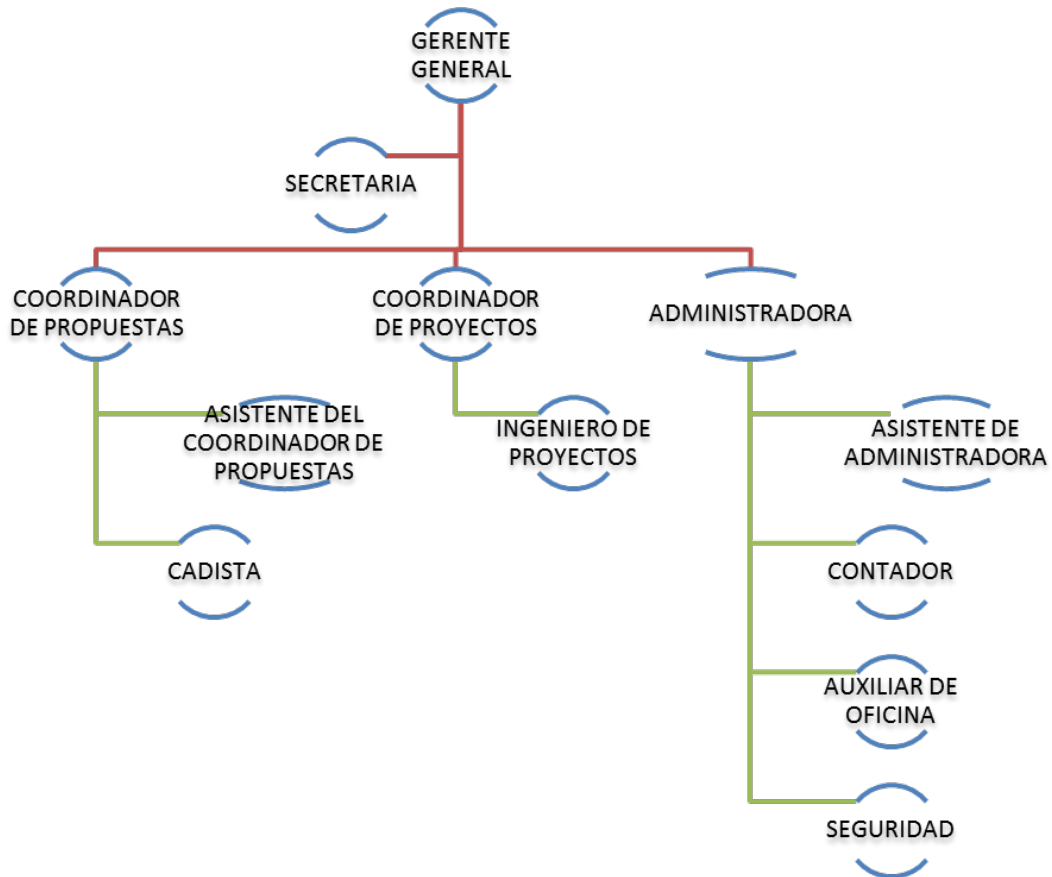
GERENTE GENERAL

SECRETARIA

COORDINADOR DE PROPUESTAS

COORDINADOR DE PROYECTOS

ADMINISTRADORA

ASISTENTE DEL COORDINADOR DE PROPUESTAS

CADISTA

INGENIERO DE PROYECTOS

ASISTENTE DE ADMINISTRADORA

CONTADOR

AUXILIAR DE OFICINA

SEGURIDAD